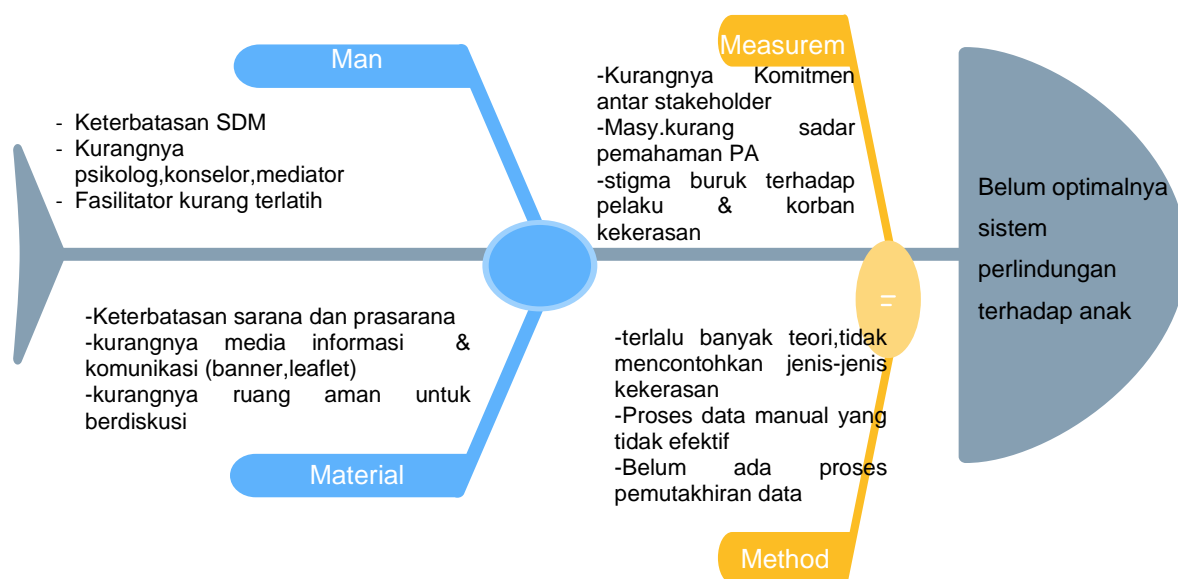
Man

- Keterbatasan SDM
- Kurangnya psikolog,konselor,mediator
- Fasilitator kurang terlatih

Measurem

-Kurangnya Komitmen antar stakeholder
-Masy.kurang sadar pemahaman PA
-stigma buruk terhadap pelaku & korban kekerasan

Belum optimalnya sistem perlindungan terhadap anak

=

-Keterbatasan sarana dan prasarana
-kurangnya media informasi & komunikasi (banner,leaflet)
-kurangnya ruang aman untuk berdiskusi

Material

-terlalu banyak teori,tidak mencontohkan jenis-jenis kekerasan
-Proses data manual yang tidak efektif
-Belum ada proses pemutakhiran data

Method